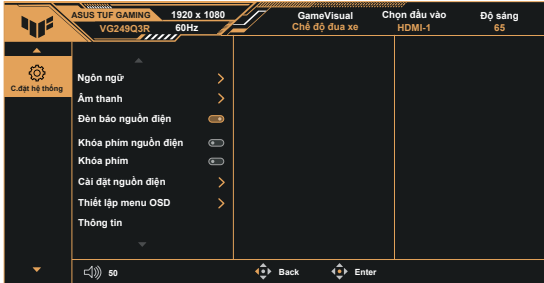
ASUS TUF GAMING
VG249Q3R
1920 x 1080
60Hz
GameVisual
Chế độ đua xe
Chọn đầu vào
HDMI-1
Độ sáng
65

C.đặt hệ thống

Ngôn ngữ
Âm thanh
Đèn báo nguồn điện
Khóa phím nguồn điện
Khóa phím
Cài đặt nguồn điện
Thiết lập menu OSD
Thông tin

50
Back
Enter